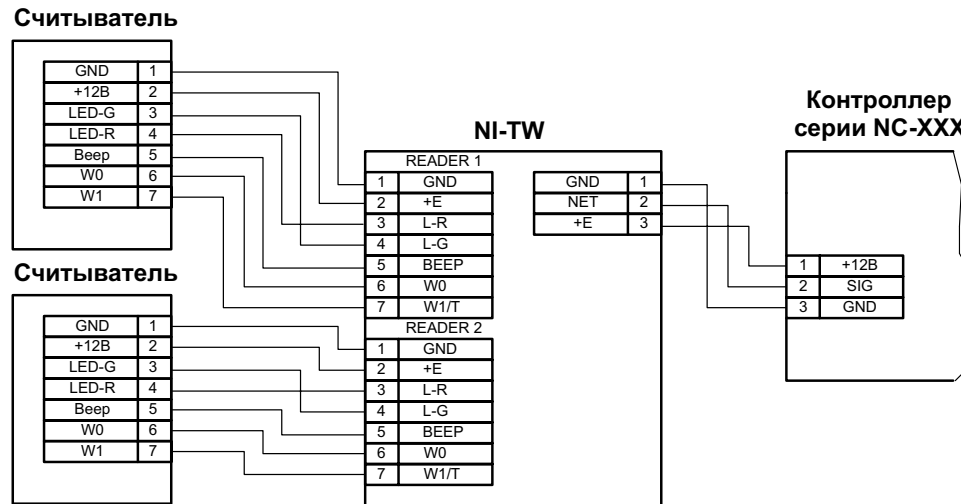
Считыватель

| GND | 1 |
|---|---|
| +12В | 2 |
| LED-G | 3 |
| LED-R | 4 |
| Beep | 5 |
| W0 | 6 |
| W1 | 7 |

Считыватель

| GND | 1 |
|---|---|
| +12В | 2 |
| LED-G | 3 |
| LED-R | 4 |
| Beep | 5 |
| W0 | 6 |
| W1 | 7 |

NI-TW

READER 1

| 1 | GND |
|---|---|
| 2 | +E |
| 3 | L-R |
| 4 | L-G |
| 5 | BEEP |
| 6 | W0 |
| 7 | W1/T |

READER 2

| 1 | GND |
|---|---|
| 2 | +E |
| 3 | L-R |
| 4 | L-G |
| 5 | BEEP |
| 6 | W0 |
| 7 | W1/T |

| GND | 1 |
|---|---|
| NET | 2 |
| +E | 3 |

Контроллер серии NC-XXX

| 1 | +12В |
|---|---|
| 2 | SIG |
| 3 | GND |